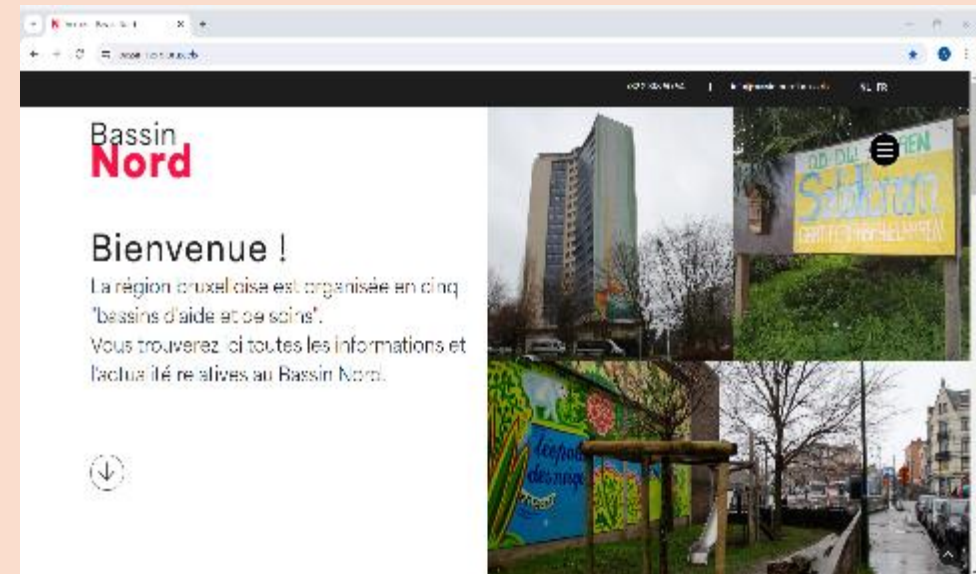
Bassin
Nord

Bienvenue !

La région bruxelloise est organisée en cinq "bassins d'aide et de soins".
Vous trouverez ici toutes les informations et l'actualité relatives au Bassin Nord.

NL FR

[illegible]

Sablon